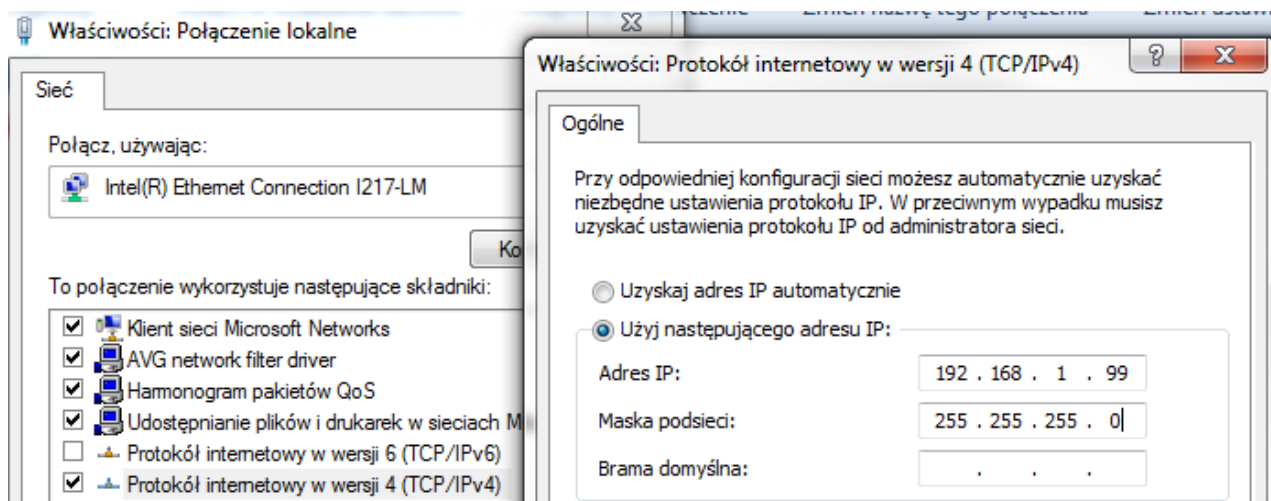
Właściwości: Połączenie lokalne

Sieć

Połącz, używając:

Intel(R) Ethernet Connection I217-LM

Ko

To połączenie wykorzystuje następujące składniki:

Klient sieci Microsoft Networks
AVG network filter driver
Harmonogram pakietów QoS
Udostępnianie plików i drukarek w sieciach M
Protokół internetowy w wersji 6 (TCP/IPv6)
Protokół internetowy w wersji 4 (TCP/IPv4)

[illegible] Zmień nazwę tego połączenia Zmień ustaw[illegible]

Właściwości: Protokół internetowy w wersji 4 (TCP/IPv4)

?

X

Ogólne

Przy odpowiedniej konfiguracji sieci możesz automatycznie uzyskać niezbędne ustawienia protokołu IP. W przeciwnym wypadku musisz uzyskać ustawienia protokołu IP od administratora sieci.

Uzyskaj adres IP automatycznie

Użyj następującego adresu IP:

Adres IP: 192 . 168 . 1 . 99

Maska podsieci: 255 . 255 . 255 . 0

Brama domyślna: . . .